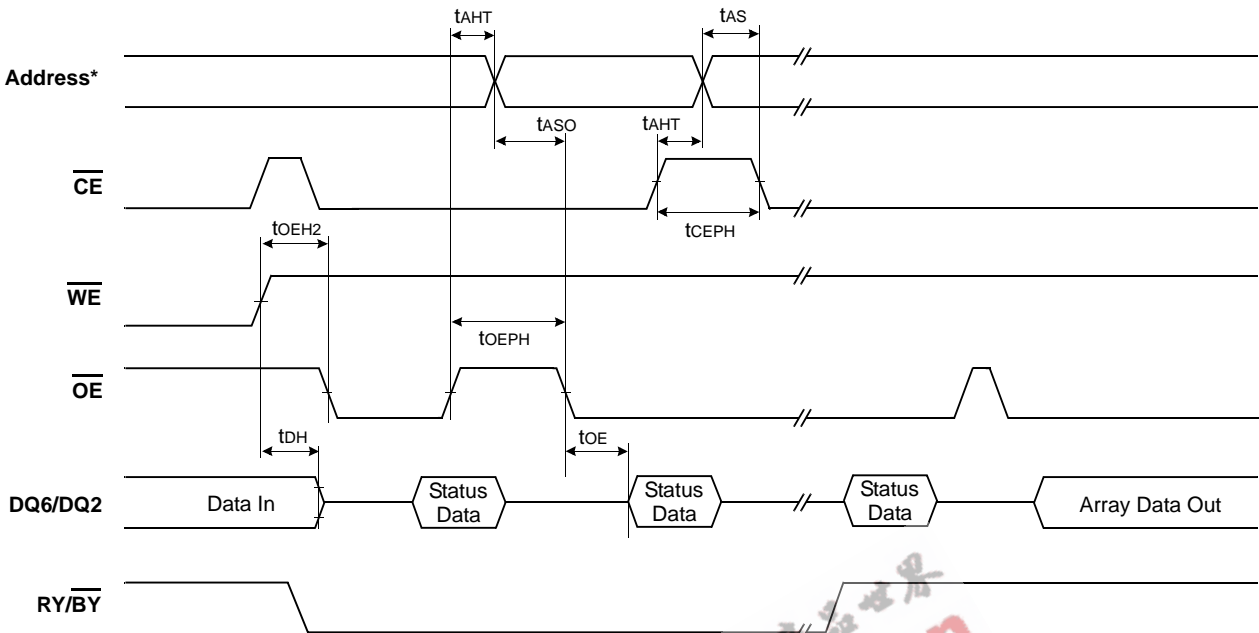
tAHT

tAS

Address*

tASO

tAHT

$\overline{CE}$

tOEH2

tCEPH

$\overline{WE}$

tOEPH

$\overline{OE}$

tDH

tOE

DQ6/DQ2

Data In

Status Data

Status Data

Status Data

Array Data Out

RY/$\overline{BY}$